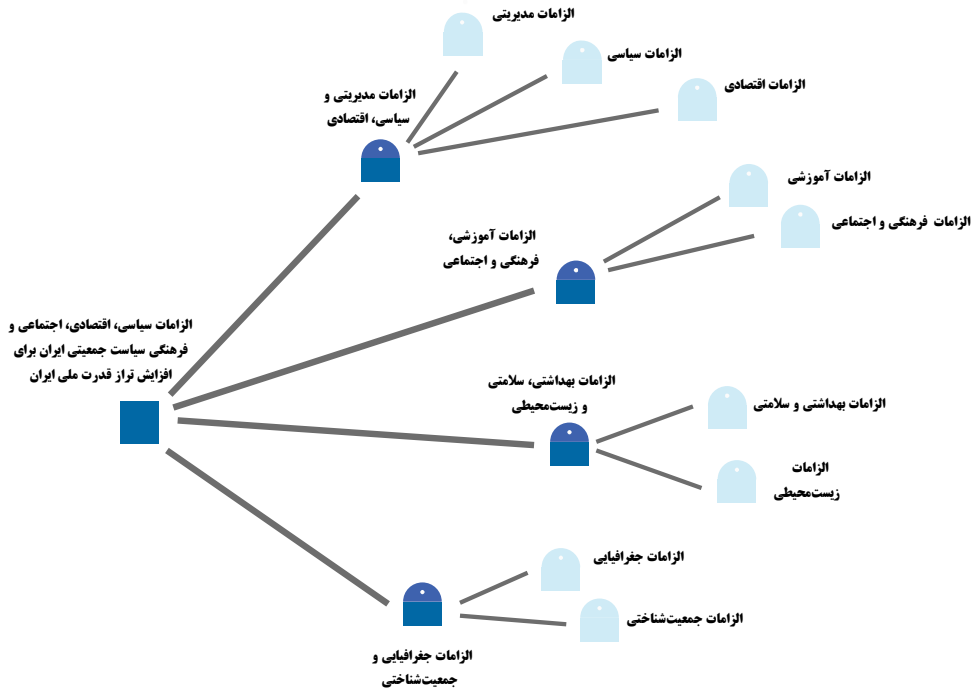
الزامات سیاسی، اقتصادی، اجتماعی و فرهنگی سیاست جمعیتی ایران برای افزایش تراز قدرت ملی ایران

الزامات مدیریتی و سیاسی، اقتصادی

الزامات مدیریتی

الزامات سیاسی

الزامات اقتصادی

الزامات آموزشی، فرهنگی و اجتماعی

الزامات آموزشی

الزامات فرهنگی و اجتماعی

الزامات بهداشتی، سلامتی و زیست‌محیطی

الزامات بهداشتی و سلامتی

الزامات زیست‌محیطی

الزامات جغرافیایی و جمعیت‌شناختی

الزامات جغرافیایی

الزامات جمعیت‌شناختی